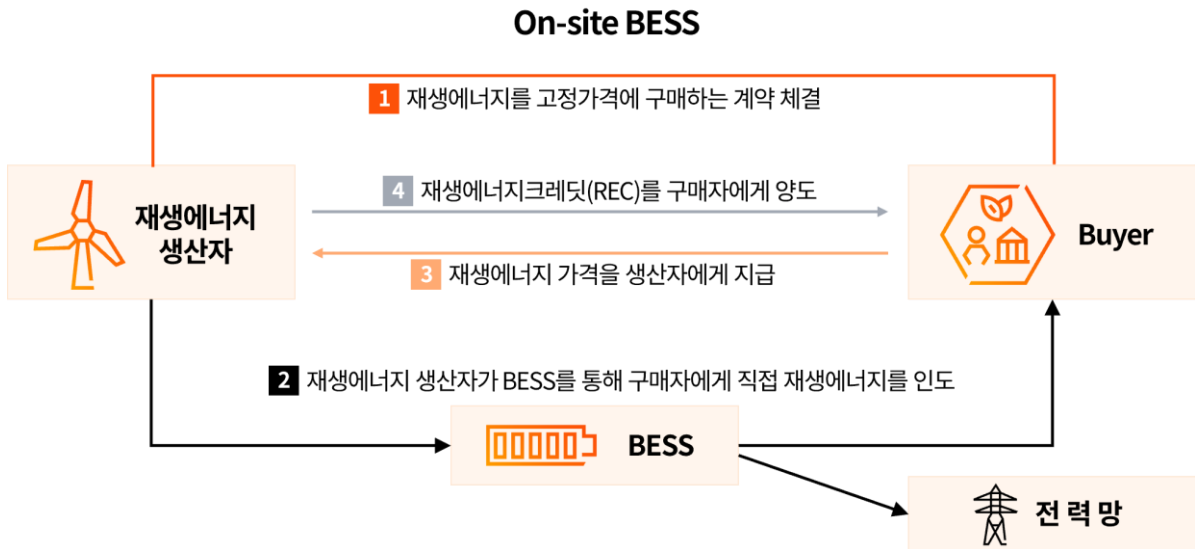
On-site BESS

1 재생에너지를 고정가격에 구매하는 계약 체결

재생에너지 생산자

4 재생에너지크레딧(REC)를 구매자에게 양도

3 재생에너지 가격을 생산자에게 지급

Buyer

2 재생에너지 생산자가 BESS를 통해 구매자에게 직접 재생에너지를 인도

BESS

전력망